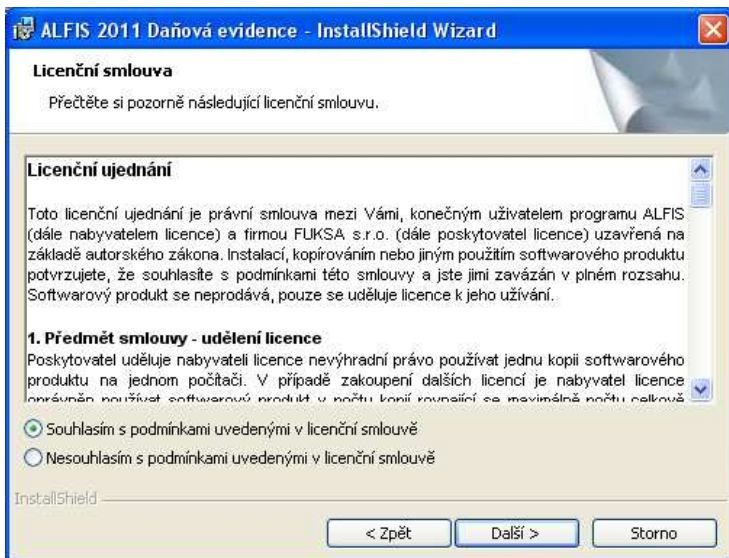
ALFIS 2011 Daňová evidence - InstallShield Wizard

Licenční smlouva

Přečtěte si pozorně následující licenční smlouvu.

Licenční ujednání

Toto licenční ujednání je právní smlouva mezi Vámi, konečným uživatelem programu ALFIS (dále nabyvatelem licence) a firmou FUKSA s.r.o. (dále poskytovatel licence) uzavřená na základě autorského zákona. Instalací, kopírováním nebo jiným použitím softwarového produktu potvrzujete, že souhlasíte s podmínkami této smlouvy a jste jimi zavázán v plném rozsahu. Softwarový produkt se neprodává, pouze se uděluje licence k jeho užívání.

1. Předmět smlouvy - udělení licence

Poskytovatel uděluje nabyvateli licence nevýhradní právo používat jednu kopii softwarového produktu na jednom počítači. V případě zakoupení dalších licencí je nabyvatel licence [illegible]

Souhlasím s podmínkami uvedenými v licenční smlouvě

Nesouhlasím s podmínkami uvedenými v licenční smlouvě

InstallShield

< Zpět

Další >

Storno